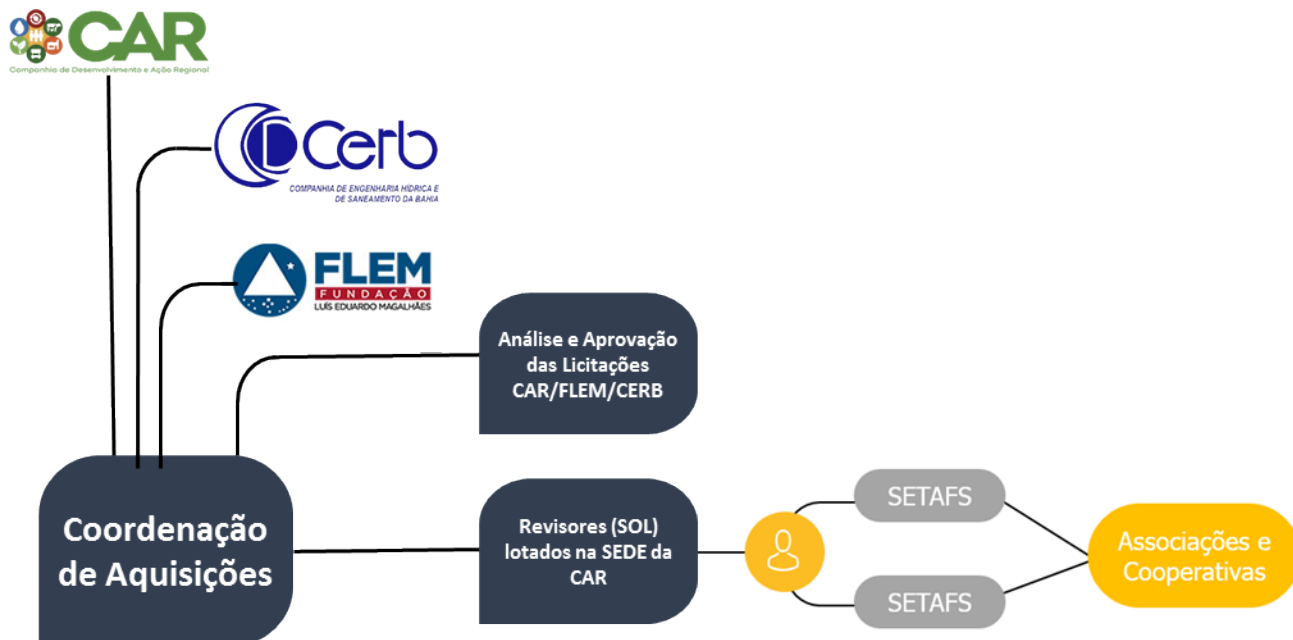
CAR
Companhia de Desenvolvimento e Ação Regional

Cerb
COMPANHIA DE ENGENHARIA HÍDRICA E DE SANEAMENTO DA BAHIA

FLEM
FUNDAÇÃO
LUÍS EDUARDO MAGALHÃES

Análise e Aprovação das Licitações CAR/FLEM/CERB

Coordenação de Aquisições

Revisores (SOL) lotados na SEDE da CAR

SETAFS

SETAFS

Associações e Cooperativas